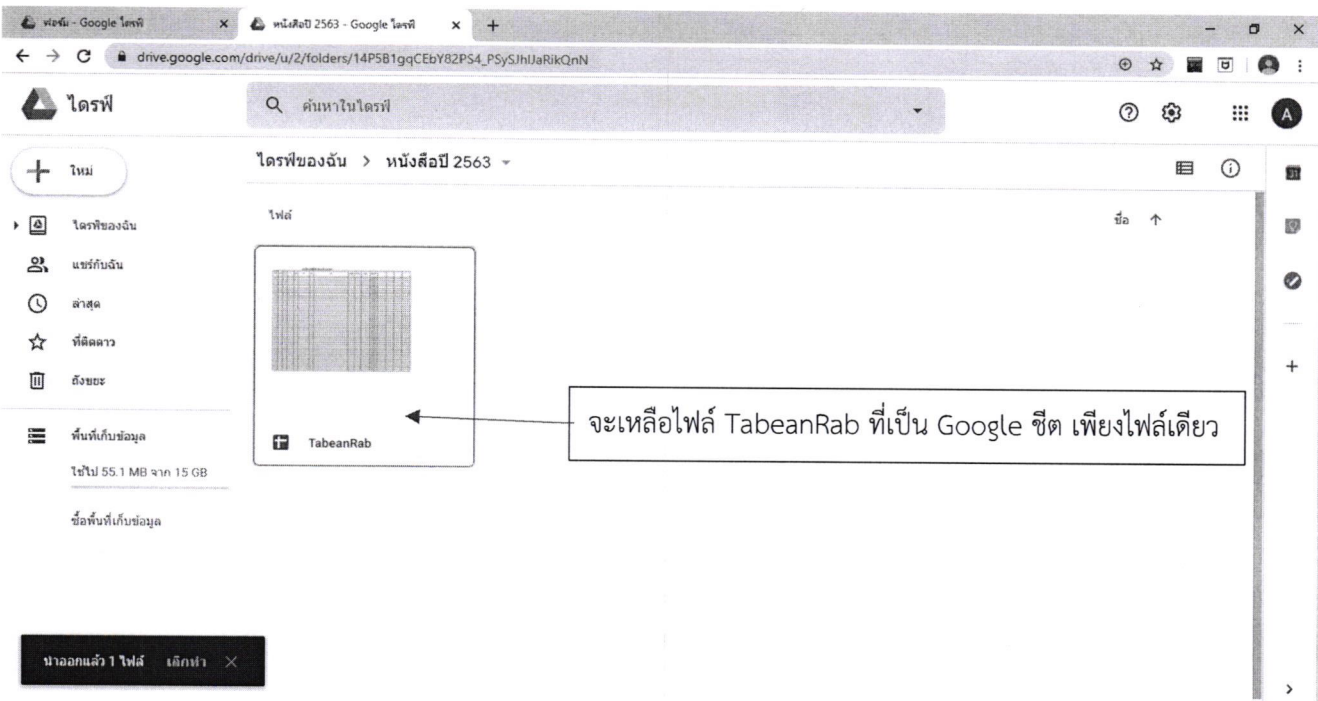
ฟอร์ม - Google ไดรฟ์
หนังสือปี 2563 - Google ไดรฟ์
drive.google.com/drive/u/2/folders/14P5B1gqCEbY82PS4_PSySJhIJaRikQnN

ไดรฟ์
ค้นหาในไดรฟ์

ใหม่
ไดรฟ์ของฉัน
แชร์กับฉัน
ล่าสุด
ที่ติดดาว
ถังขยะ
พื้นที่เก็บข้อมูล
ใช้ไป 55.1 MB จาก 15 GB
ซื้อพื้นที่เก็บข้อมูล

ไดรฟ์ของฉัน > หนังสือปี 2563
ไฟล์
ชื่อ ↑

TabeanRab

จะเหลือไฟล์ TabeanRab ที่เป็น Google ชีต เพียงไฟล์เดียว

นำออกแล้ว 1 ไฟล์ เลิกทำ ✕